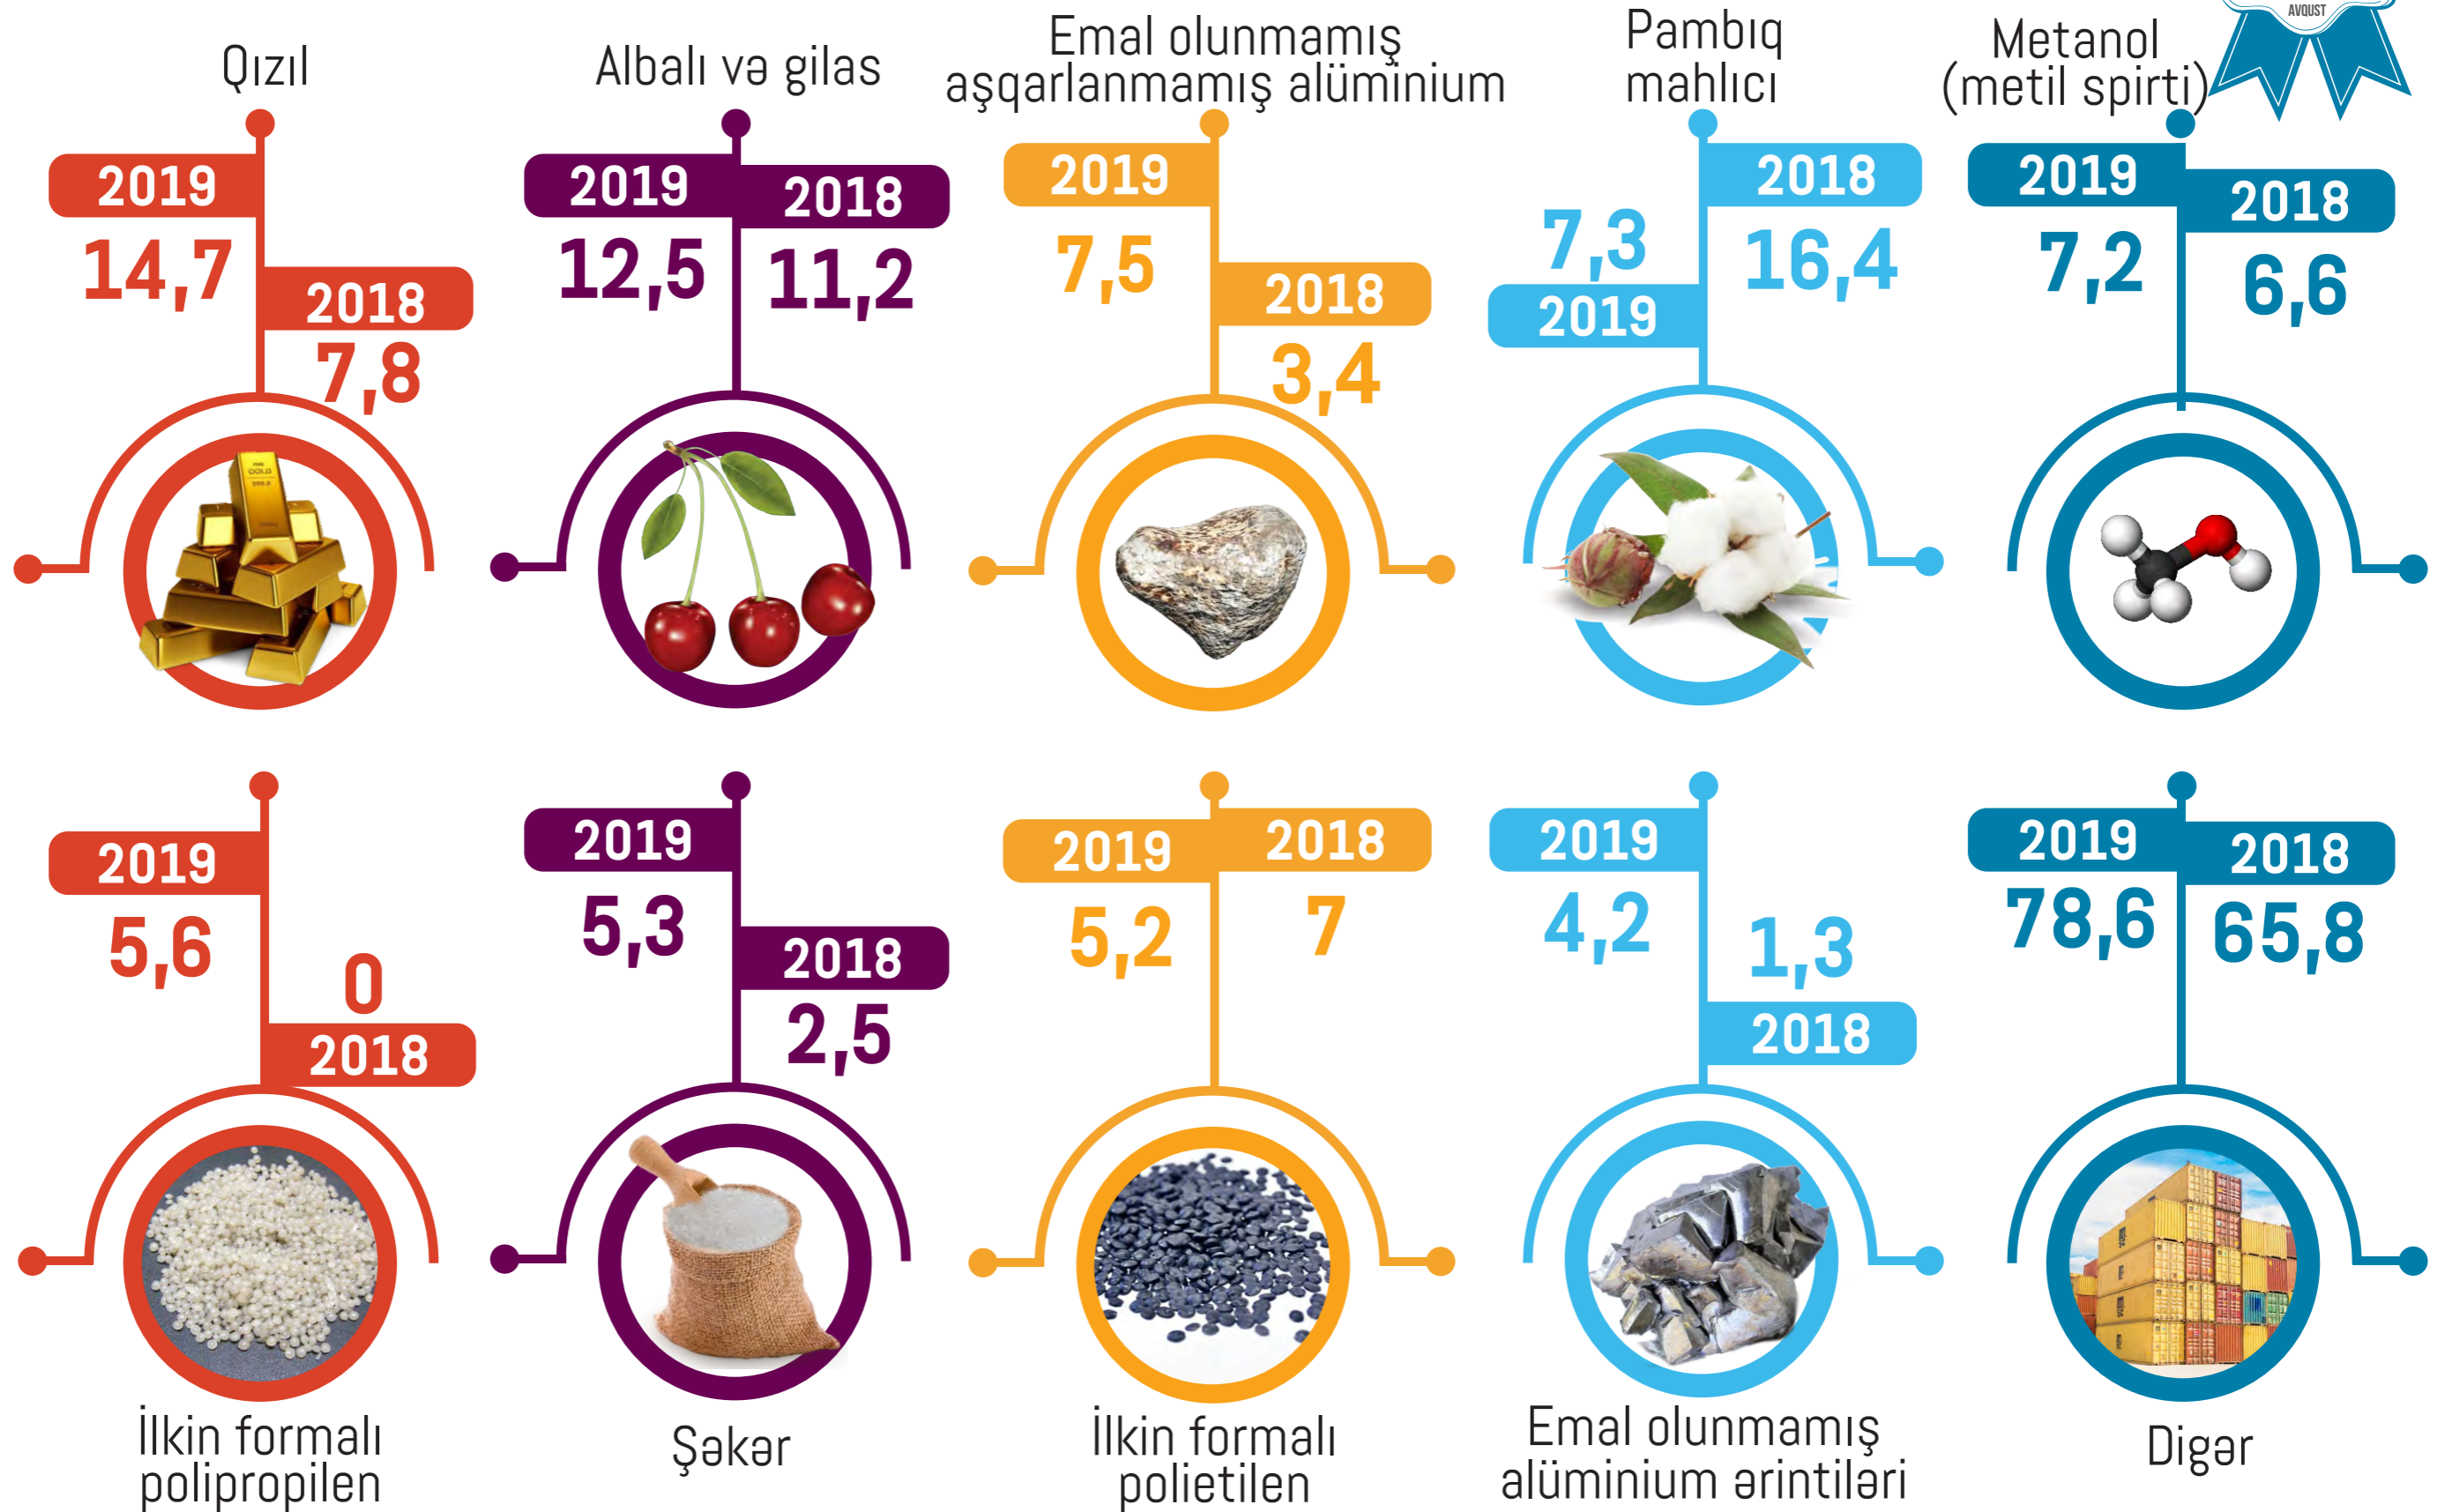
AVQUST

Qızıl
2019
14,7
2018
7,8

Albalı və gilas
2019
12,5
2018
11,2

Emal olunmamış aşqarlanmamış alüminium
2019
7,5
2018
3,4

Pambıq mahlıcı
7,3
2019
2018
16,4

Metanol (metil spirti)
2019
7,2
2018
6,6

2019
5,6
0
2018
İlkin formalı polipropilen

2019
5,3
2018
2,5
Şəkər

2019
5,2
2018
7
İlkin formalı polietilen

2019
4,2
1,3
2018
Emal olunmamış alüminium ərintiləri

2019
78,6
2018
65,8
Digər